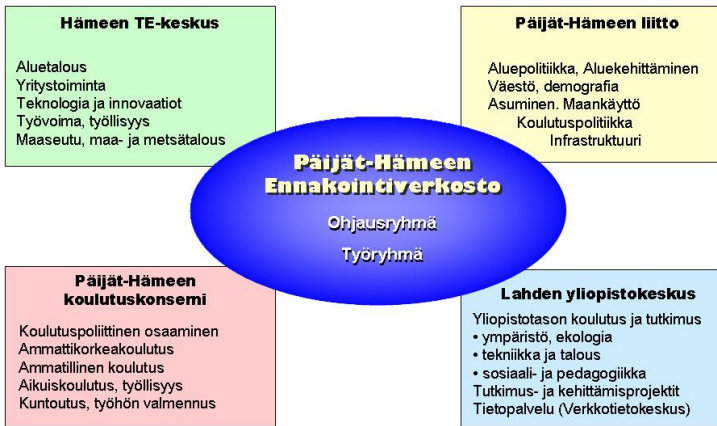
Hämeen TE-keskus

Aluetalous
Yritystoiminta
Teknologia ja innovaatiot
Työvoima, työllisyys
Maaseutu, maa- ja metsätalous

Päijät-Hämeen liitto

Aluepolitiikka, Aluekehittäminen
Väestö, demografia
Asuminen. Maankäyttö
Koulutuspolitiikka
Infrastruktuuri

Päijät-Hämeen Ennakointiverkosto

Ohjausryhmä

Työryhmä

Päijät-Hämeen koulutuskonserni

Koulutuspoliittinen osaaminen
Ammattikorkeakoulutus
Ammatillinen koulutus
Aikuiskoulutus, työllisyys
Kuntoutus, työhön valmennus

Lahden yliopistokeskus

Yliopistotason koulutus ja tutkimus
• ympäristö, ekologia
• tekniikka ja talous
• sosiaali- ja pedagogiikka
Tutkimus- ja kehittämisprojektit
Tietopalvelu (Verkkotietokeskus)